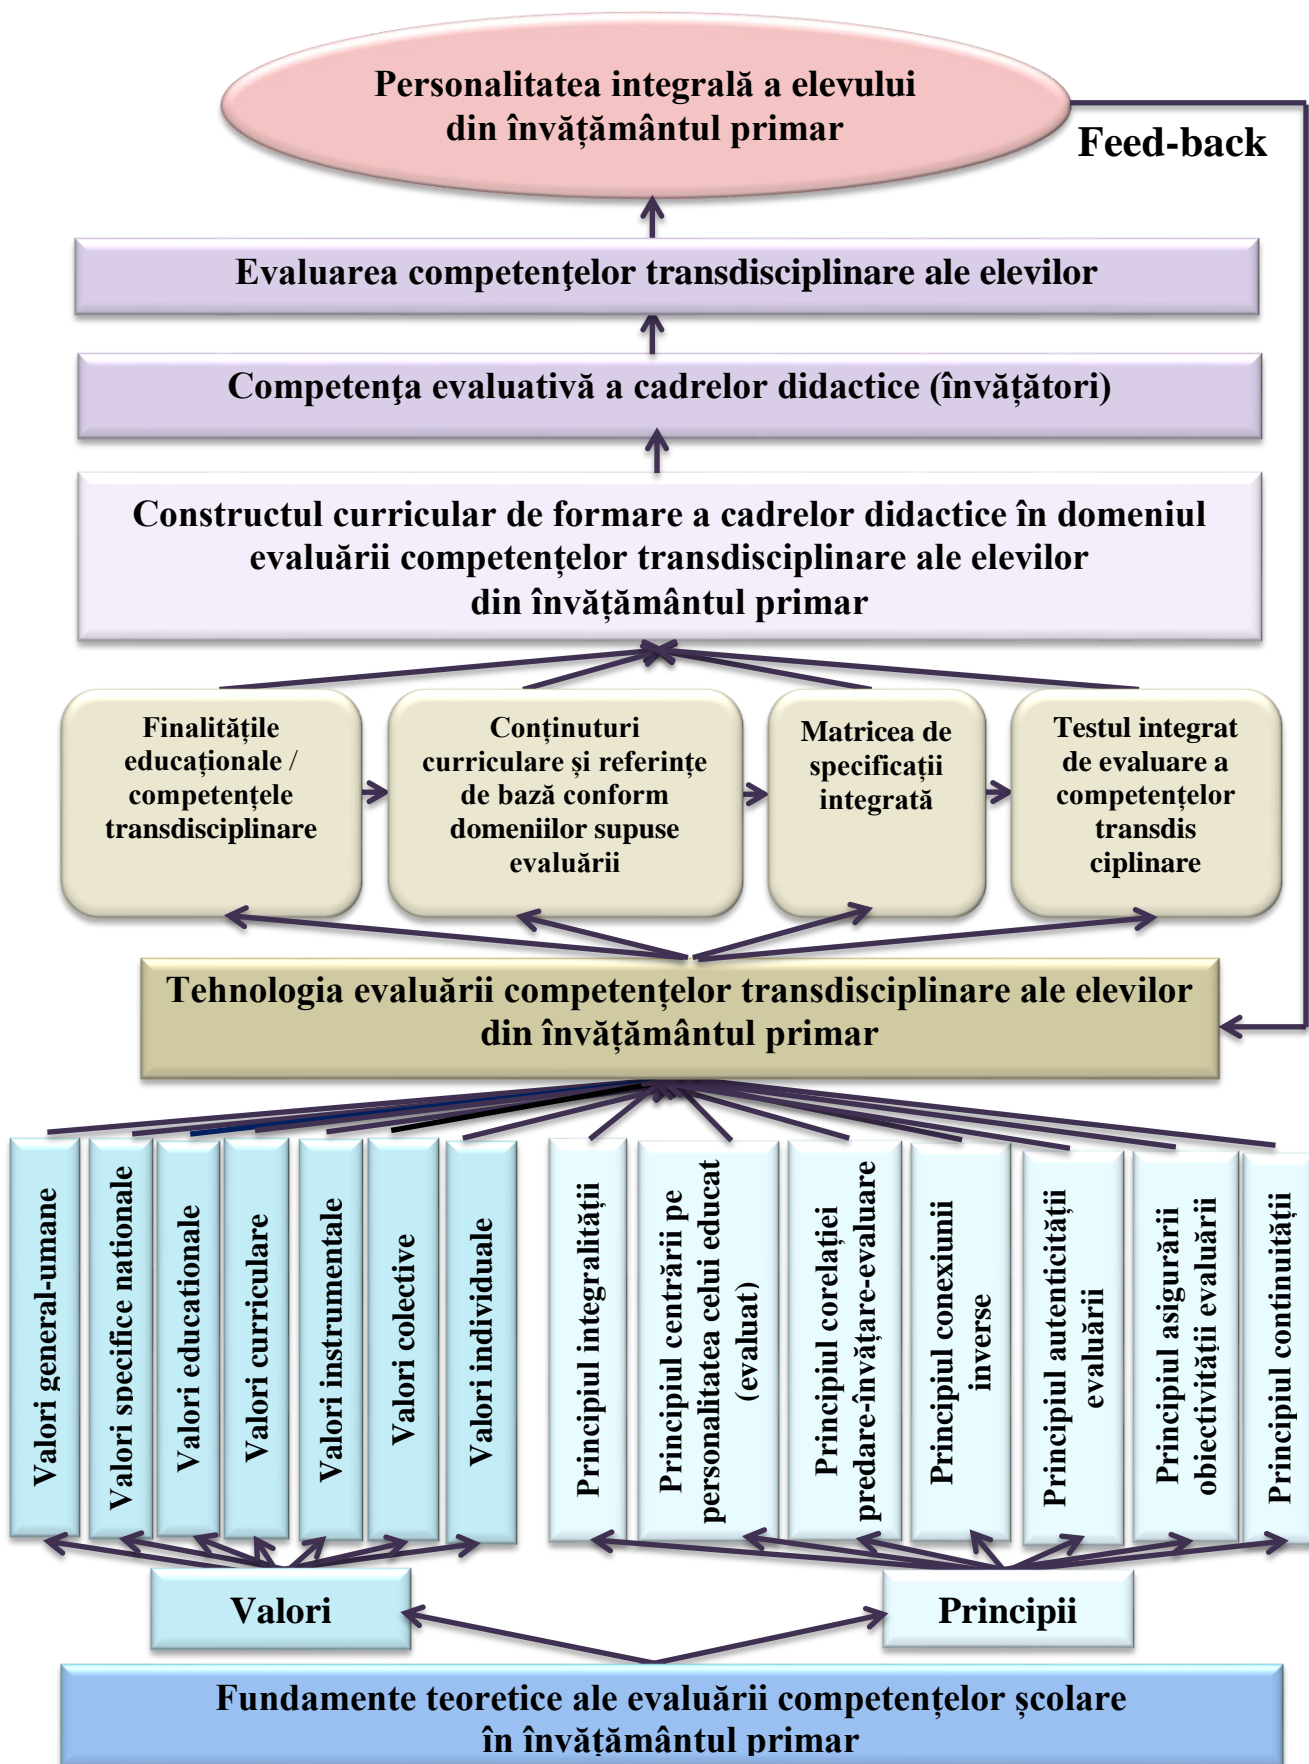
Personalitatea integrală a elevului din învățământul primar

Feed-back

Evaluarea competenţelor transdisciplinare ale elevilor

Competenţa evaluativă a cadrelor didactice (învățători)

Constructul curricular de formare a cadrelor didactice în domeniul evaluării competențelor transdisciplinare ale elevilor din învățământul primar

Finalitățile educaționale / competențele transdisciplinare

Conținuturi curriculare și referințe de bază conform domeniilor supuse evaluării

Matricea de specificații integrată

Testul integrat de evaluare a competențelor transdis ciplinare

Tehnologia evaluării competențelor transdisciplinare ale elevilor din învățământul primar

Valori general-umane

Valori specifice nationale

Valori educationale

Valori curriculare

Valori instrumentale

Valori colective

Valori individuale

Principiul integralității

Principiul centrării pe personalitatea celui educat (evaluat)

Principiul corelației predare-învățare-evaluare

Principiul conexiunii inverse

Principiul autenticității evaluării

Principiul asigurării obiectivității evaluării

Principiul continuității

Valori

Principii

Fundamente teoretice ale evaluării competențelor școlare în învățământul primar